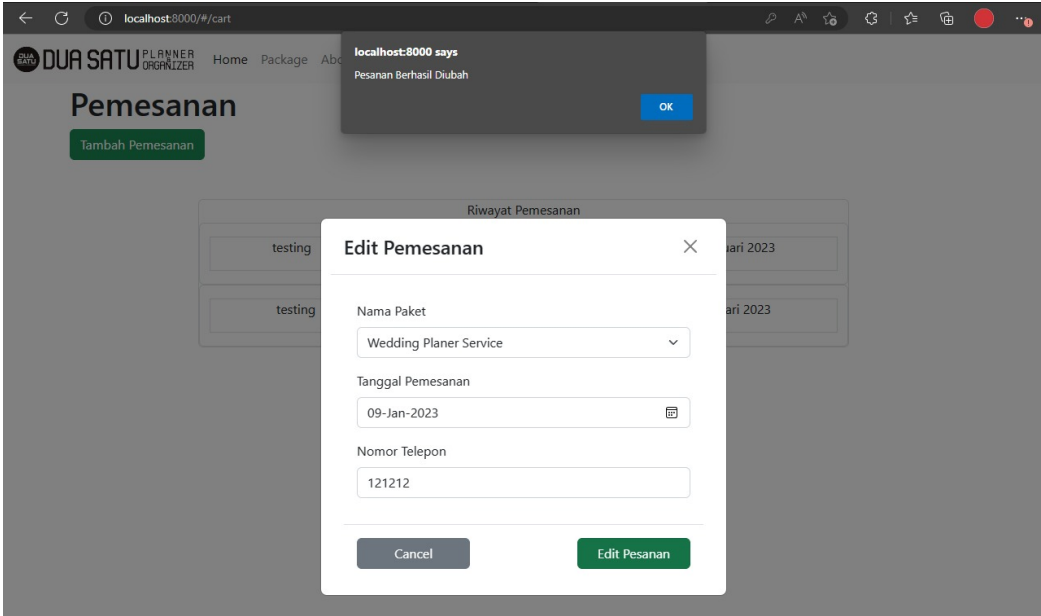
localhost:8000/#/cart

DUA SATU DUA SATU PLANNER ORGANIZER Home Package Abo

localhost:8000 says
Pesanan Berhasil Diubah
OK

Pemesanan
Tambah Pemesanan

Riwayat Pemesanan
testing
ari 2023
testing
ari 2023

Edit Pemesanan

Nama Paket
Wedding Planer Service

Tanggal Pemesanan
09-Jan-2023

Nomor Telepon
121212

Cancel
Edit Pesanan